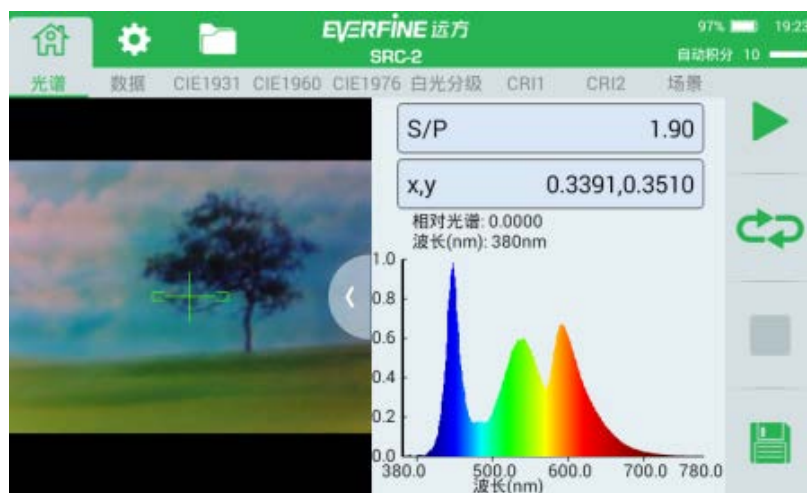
EVERFINE 远方
SRC-2

97% 19:23
自动积分 10

光谱 数据 CIE1931 CIE1960 CIE1976 白光分级 CRI1 CRI2 场景

S/P 1.90

x,y 0.3391,0.3510

相对光谱: 0.0000
波长(nm): 380nm

1.0
0.8
0.6
0.4
0.2
0.0
380.0 500.0 600.0 700.0 780.0
波长(nm)